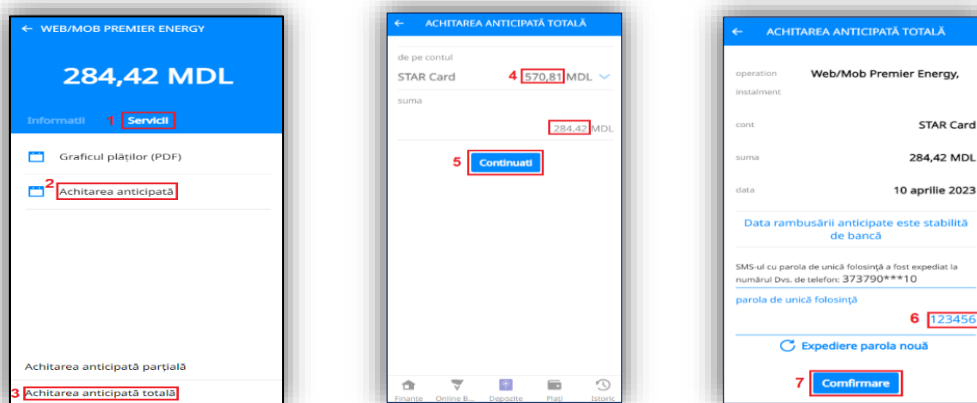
← WEB/MOB PREMIER ENERGY

284,42 MDL

Informatii 1 Servicii

Graficul plăților (PDF)

2 Achitarea anticipată

Achitarea anticipată parțială

3 Achitarea anticipată totală

← ACHITAREA ANTICIPATĂ TOTALĂ

de pe contul

STAR Card 4 570,81 MDL

suma

284,42 MDL

5 Continuati

Finante Online B... Depozite Plati Istoric

← ACHITAREA ANTICIPATĂ TOTALĂ

operation instalment Web/Mob Premier Energy,

cont STAR Card

suma 284,42 MDL

data 10 aprilie 2023

Data rambursării anticipate este stabilită de bancă

SMS-ul cu parola de unică folosință a fost expediat la numărul Dvs. de telefon: 373790***10

parola de unică folosință

6 123456

Expediere parola nouă

7 Confirmare